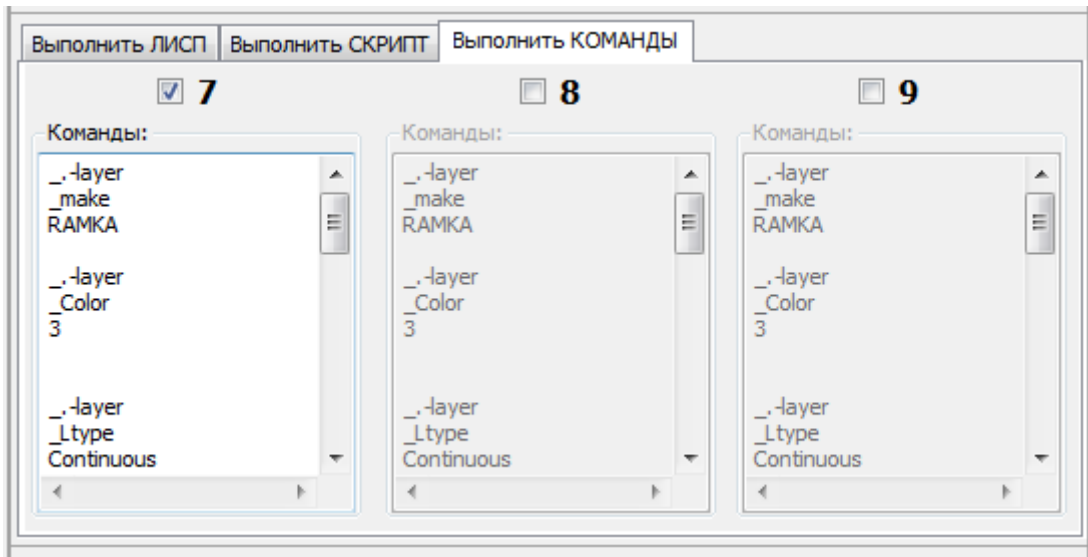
Выполнить ЛИСП | Выполнить СКРИПТ | Выполнить КОМАНДЫ

7

Команды:
_.-layer
_make
RAMKA

_.-layer
_Color
3

_.-layer
_Ltype
Continuous

8

Команды:
_.-layer
_make
RAMKA

_.-layer
_Color
3

_.-layer
_Ltype
Continuous

9

Команды:
_.-layer
_make
RAMKA

_.-layer
_Color
3

_.-layer
_Ltype
Continuous